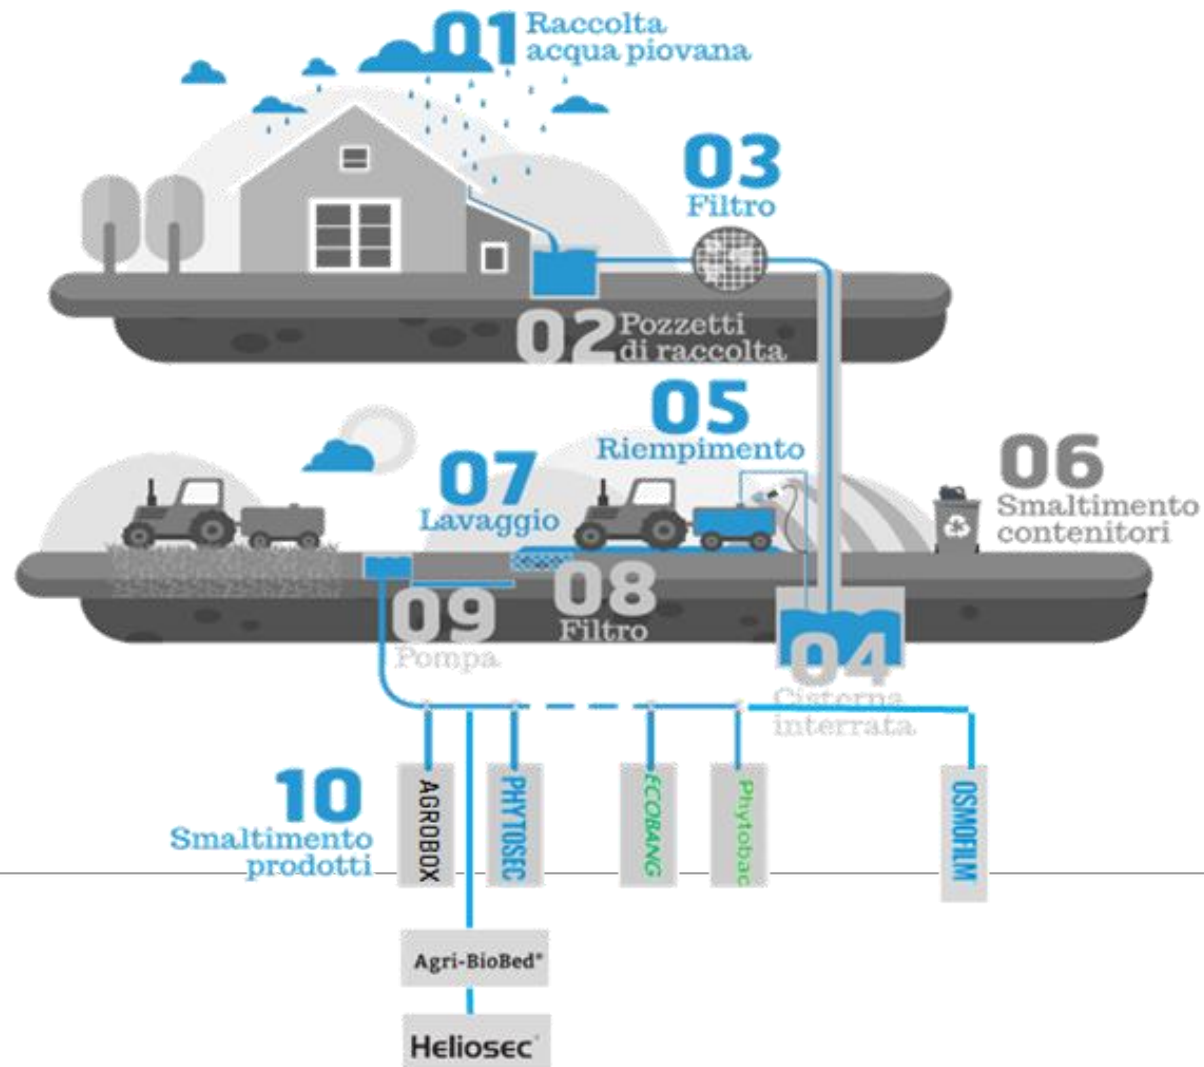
01 Raccolta acqua piovana

03 Filtro

02 Pozzetti di raccolta

05 Riempimento

06 Smaltimento contenitori

07 Lavaggio

08 Filtro

09 Pompa

04 Cisterna interrata

10 Smaltimento prodotti

AGROBOX

PHYTOSEC

ECOBANG

Phytobac

OSMOFILM

Agri-BioBed®

Heliosec